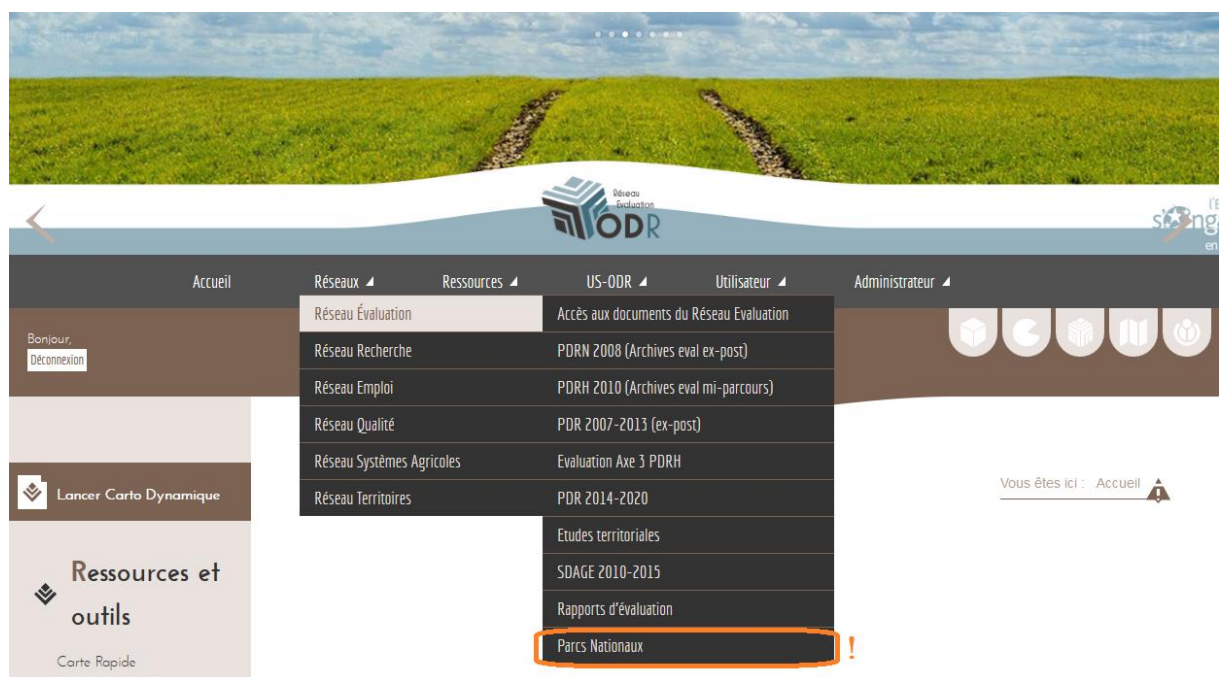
Réseau Evaluation ODR

l'E
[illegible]
en

Accueil Réseaux ◢ Ressources ◢ US-ODR ◢ Utilisateur ◢ Administrateur ◢

Réseau Évaluation
Réseau Recherche
Réseau Emploi
Réseau Qualité
Réseau Systèmes Agricoles
Réseau Territoires

Accès aux documents du Réseau Evaluation
PDRN 2008 (Archives eval ex-post)
PDRH 2010 (Archives eval mi-parcours)
PDR 2007-2013 (ex-post)
Evaluation Axe 3 PDRH
PDR 2014-2020
Etudes territoriales
SDAGE 2010-2015
Rapports d'évaluation
Parcs Nationaux
!

Bonjour,
Déconnexion

Lancer Carto Dynamique

Ressources et outils

Carte Rapide

Vous êtes ici : Accueil